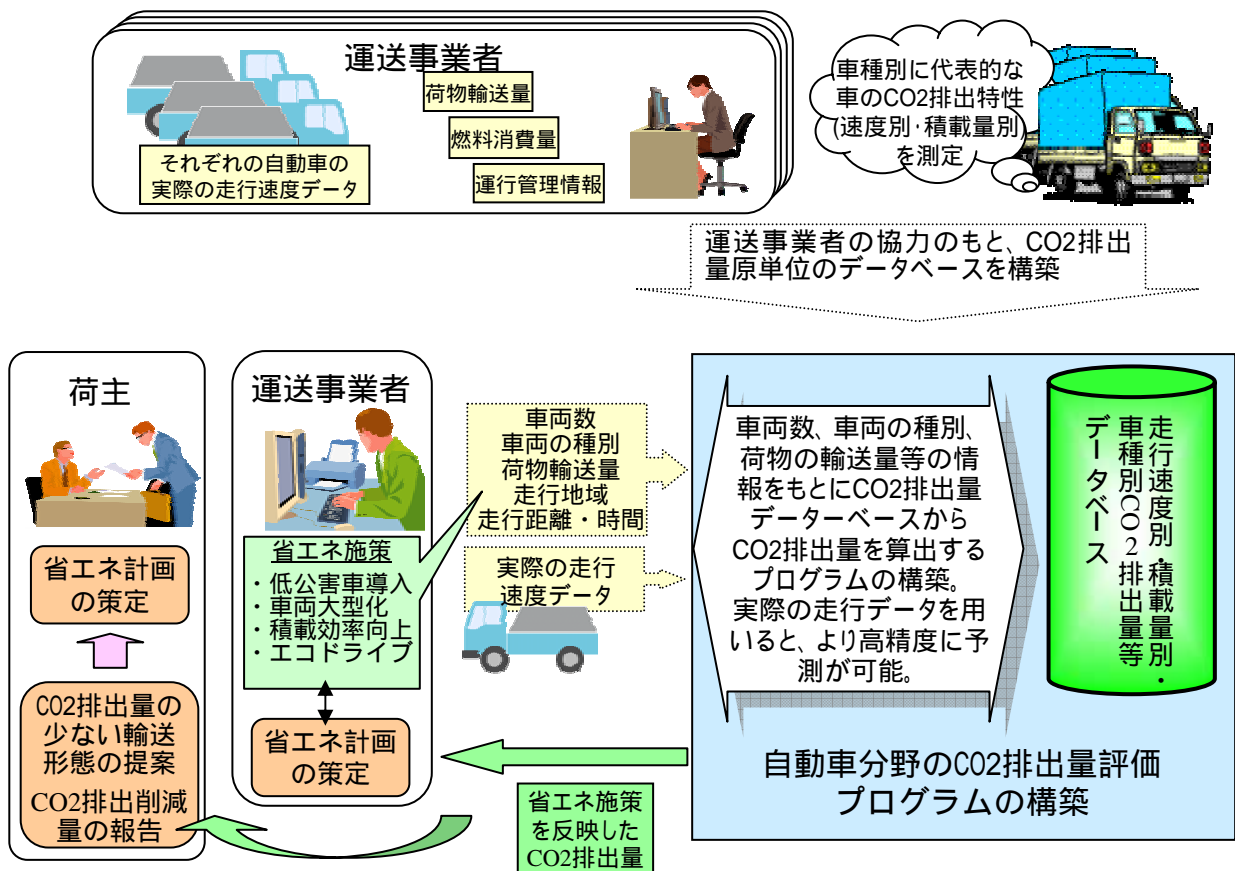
運送事業者

荷物輸送量

燃料消費量

運行管理情報

それぞれの自動車の実際の走行速度データ

車種別に代表的な車のCO2排出特性(速度別･積載量別)を測定

運送事業者の協力のもと、CO2排出量原単位のデータベースを構築

荷主

省エネ計画の策定

CO2排出量の少ない輸送形態の提案

CO2排出削減量の報告

運送事業者

省エネ施策
・低公害車導入
・車両大型化
・積載効率向上
・エコドライブ

省エネ計画の策定

車両数
車両の種別
荷物輸送量
走行地域
走行距離・時間

実際の走行速度データ

車両数、車両の種別、荷物の輸送量等の情報をもとにCO2排出量データーベースからCO2排出量を算出するプログラムの構築。実際の走行データを用いると、より高精度に予測が可能。

走行速度別・積載量別・車種別CO２排出量等データベース

自動車分野のCO2排出量評価プログラムの構築

省エネ施策を反映したCO2排出量